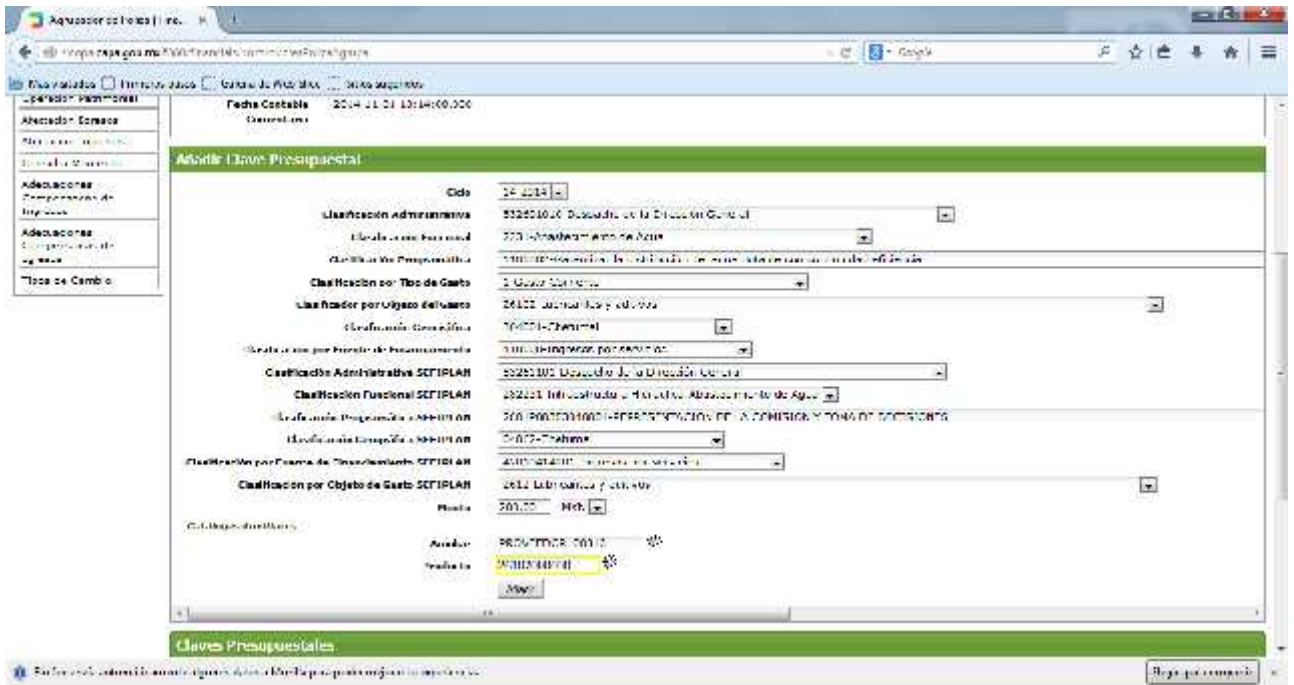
Agregador de Pólizas | Ine... ×

capa.qroo.gob.mx

Google

Más visitados | Primeros pasos | Galería de Web Slice | Sitios sugeridos

Operación Patrimonial
Afectación Contable
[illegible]
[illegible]
Adecuaciones Compensadas de Ingresos
Adecuaciones Compensadas de Egresos
Tipos de Cambio

Fecha Contable 2014-11-07 13:14:00.000
Comentarios

Añadir Clave Presupuestal

Ciclo 14-2014
Clasificación Administrativa 332501010 Despacho de la Dirección General
Clasificación Funcional 223-Abastecimiento de Agua
Clasificación Programática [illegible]
Clasificación por Tipo de Gasto 1-Gasto Corriente
Clasificador por Objeto del Gasto 26102 Lubricantes y aditivos
Clasificación Geográfica 20401-Chetumal
Clasificación por Fuente de Financiamiento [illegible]
Clasificación Administrativa SEFIPLAN 33250101 Despacho de la Dirección General
Clasificación Funcional SEFIPLAN 262251 Infraestructura Hidráulica Abastecimiento de Agua
Clasificación Programática SEFIPLAN 20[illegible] REPRESENTACION DE LA COMISION Y TOMA DE DECISIONES
Clasificación Geográfica SEFIPLAN 04002-Chetumal
Clasificación por Fuente de Financiamiento SEFIPLAN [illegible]
Clasificación por Objeto de Gasto SEFIPLAN 2612 Lubricantes y aditivos
Monto 200.00 MXN
Catálogos Auxiliares
Auxiliar PROVEEDOR 00012
Producto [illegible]
Añadir

Claves Presupuestales

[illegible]

Elegir qué compartir